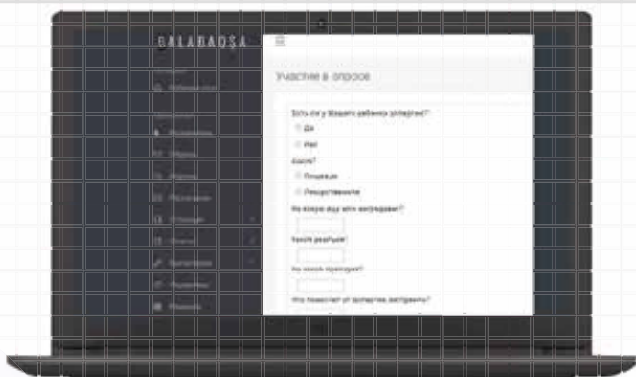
BALABAQSA

Участие в опросе

Есть ли у Вашего ребенка аллергия?

Да

Нет

Какая?

Пищевая

Лекарственная

На какую еду или лекарство?

Какая реакция?

Как часто проявляется?

Что помогает от аллергии, лекарство?